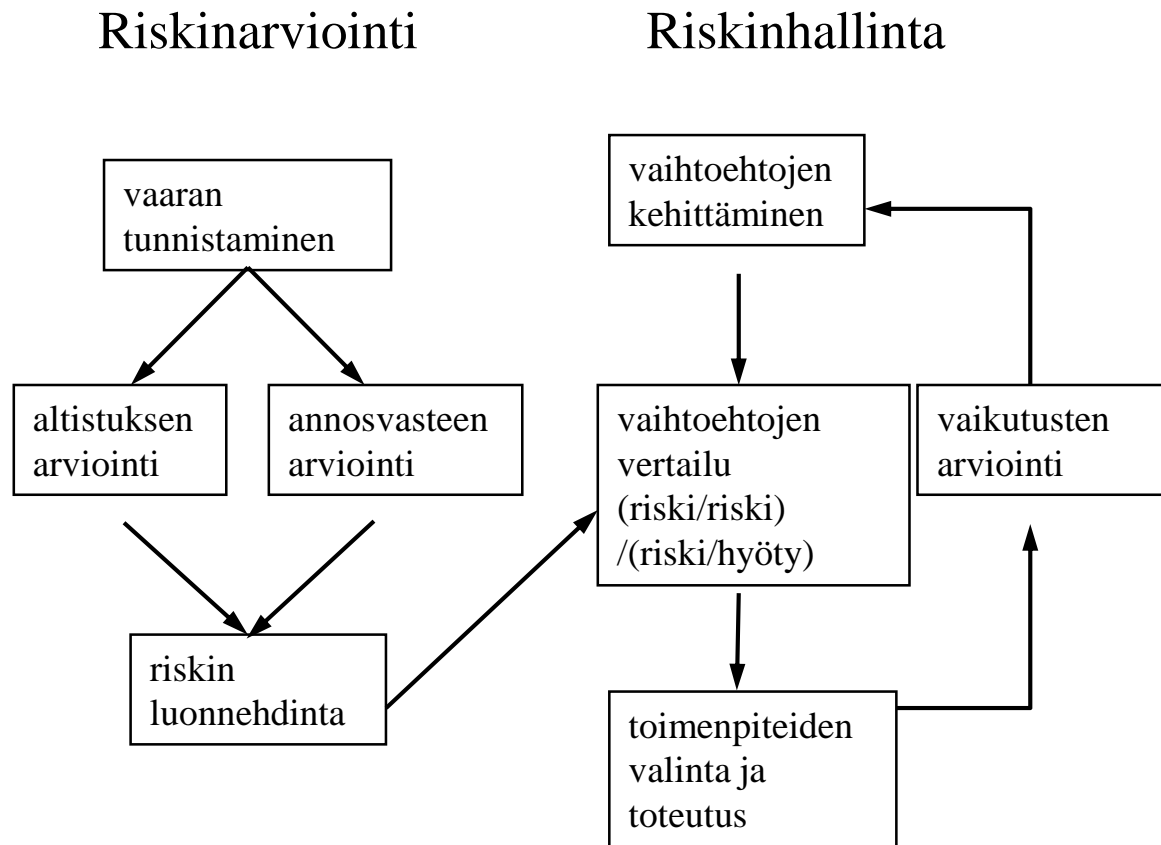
Riskinarviointi

Riskinhallinta

vaaran tunnistaminen

altistuksen arviointi

annosvasteen arviointi

riskin luonnehdinta

vaihtoehtojen kehittäminen

vaihtoehtojen vertailu (riski/riski) /(riski/hyöty)

vaikutusten arviointi

toimenpiteiden valinta ja toteutus